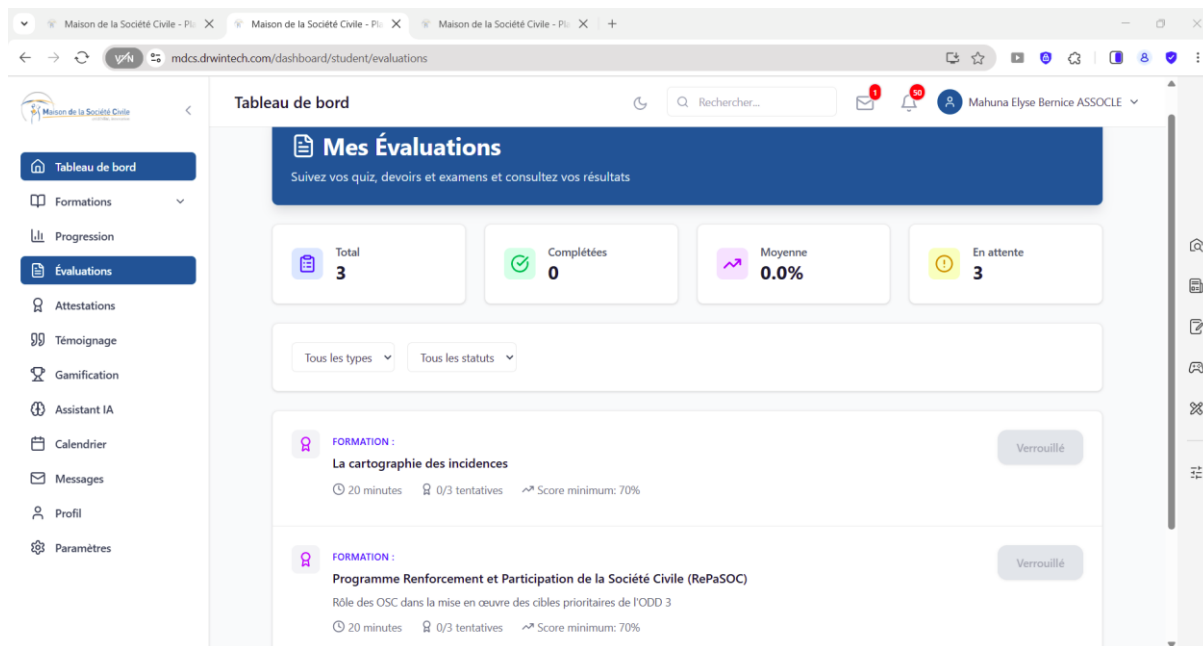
Maison de la Société Civile - Pl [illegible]
Maison de la Société Civile - Pl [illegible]
Maison de la Société Civile - Pl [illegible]

VPN
mdcs.drwintech.com/dashboard/student/evaluations

Maison de la Société Civile

Tableau de bord
Formations
Progression
Évaluations
Attestations
Témoignage
Gamification
Assistant IA
Calendrier
Messages
Profil
Paramètres

Tableau de bord
Rechercher...
1
50
Mahuna Elyse Bernice ASSOCLE

Mes Évaluations
Suivez vos quiz, devoirs et examens et consultez vos résultats

Total
3

Complétées
0

Moyenne
0.0%

En attente
3

Tous les types
Tous les statuts

FORMATION :
La cartographie des incidences
20 minutes 0/3 tentatives Score minimum: 70%
Verrouillé

FORMATION :
Programme Renforcement et Participation de la Société Civile (RePaSOC)
Rôle des OSC dans la mise en œuvre des cibles prioritaires de l'ODD 3
20 minutes 0/3 tentatives Score minimum: 70%
Verrouillé